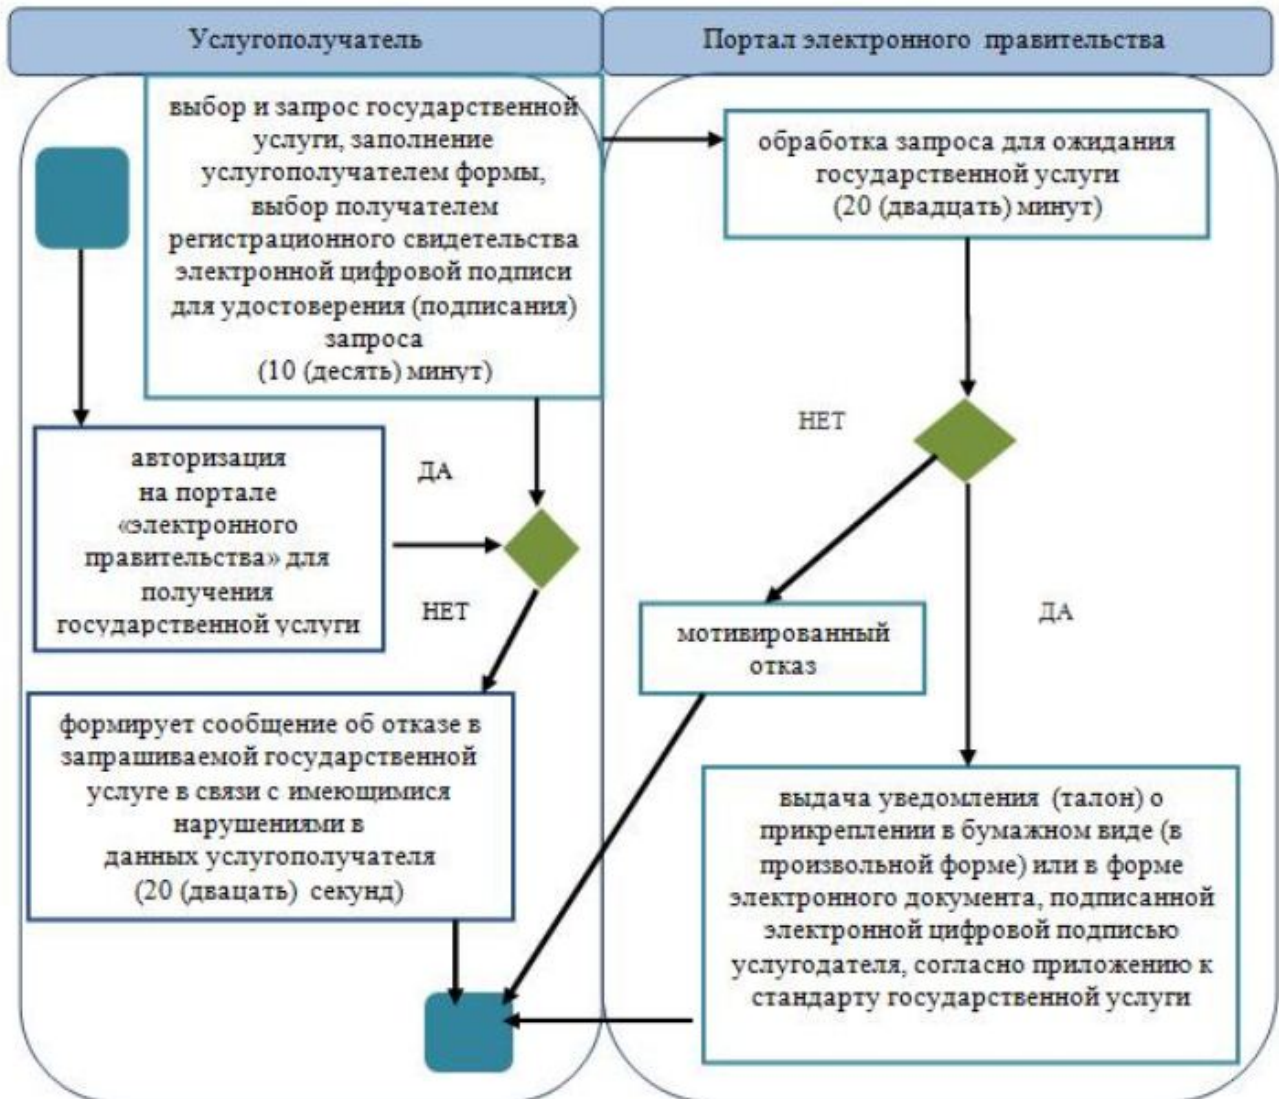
Услугополучатель

Портал электронного правительства

выбор и запрос государственной услуги, заполнение услугополучателем формы, выбор получателем регистрационного свидетельства электронной цифровой подписи для удостоверения (подписания) запроса (10 (десять) минут)

обработка запроса для ожидания государственной услуги (20 (двадцать) минут)

НЕТ

авторизация на портале «электронного правительства» для получения государственной услуги

ДА

НЕТ

мотивированный отказ

ДА

формирует сообщение об отказе в запрашиваемой государственной услуге в связи с имеющимися нарушениями в данных услугополучателя (20 (двацать) секунд)

выдача уведомления (талон) о прикреплении в бумажном виде (в произвольной форме) или в форме электронного документа, подписанной электронной цифровой подписью услугодателя, согласно приложению к стандарту государственной услуги